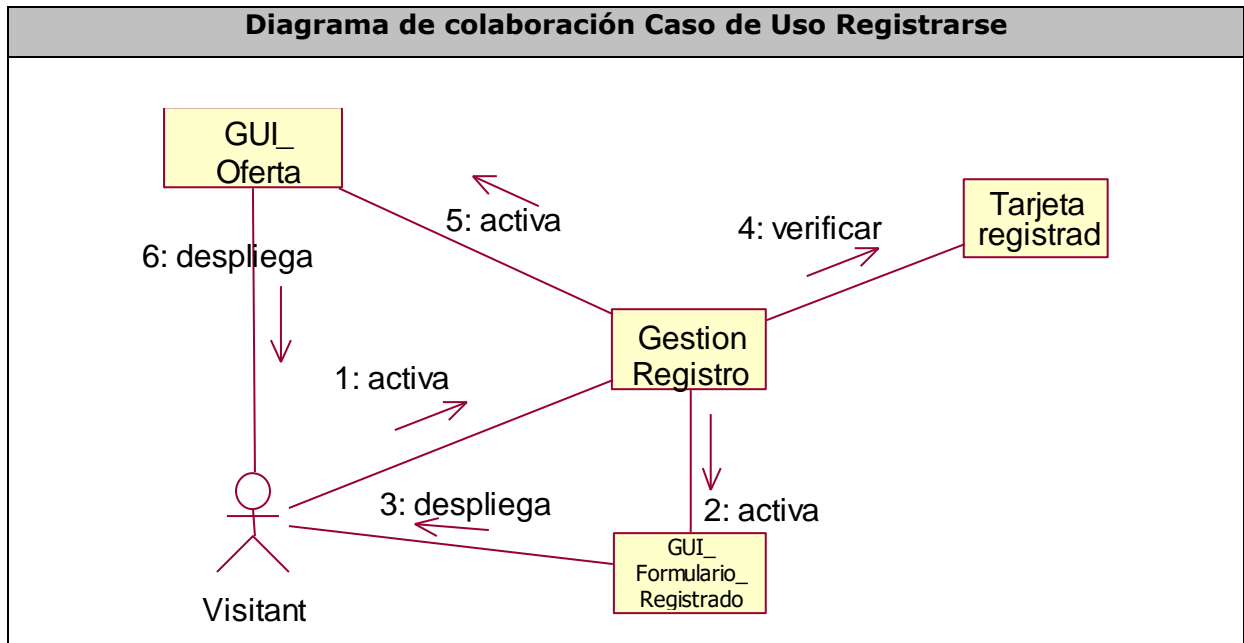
Diagrama de colaboración Caso de Uso Registrarse

GUI_
Oferta

5: activa

4: verificar

Tarjeta
registrad

6: despliega

Gestion
Registro

1: activa

3: despliega

2: activa

GUI_
Formulario_
Registrado

Visitant